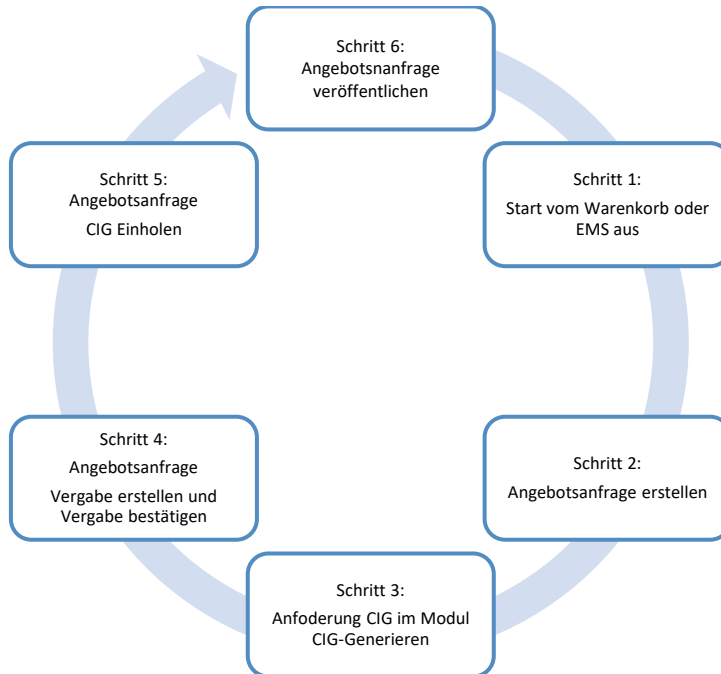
Schritt 1:
Start vom Warenkorb oder EMS aus

Schritt 2:
Angebotsanfrage erstellen

Schritt 3:
Anfoderung CIG im Modul CIG-Generieren

Schritt 4:
Angebotsanfrage
Vergabe erstellen und Vergabe bestätigen

Schritt 5:
Angebotsanfrage
CIG Einholen

Schritt 6:
Angebotsnanfrage veröffentlichen